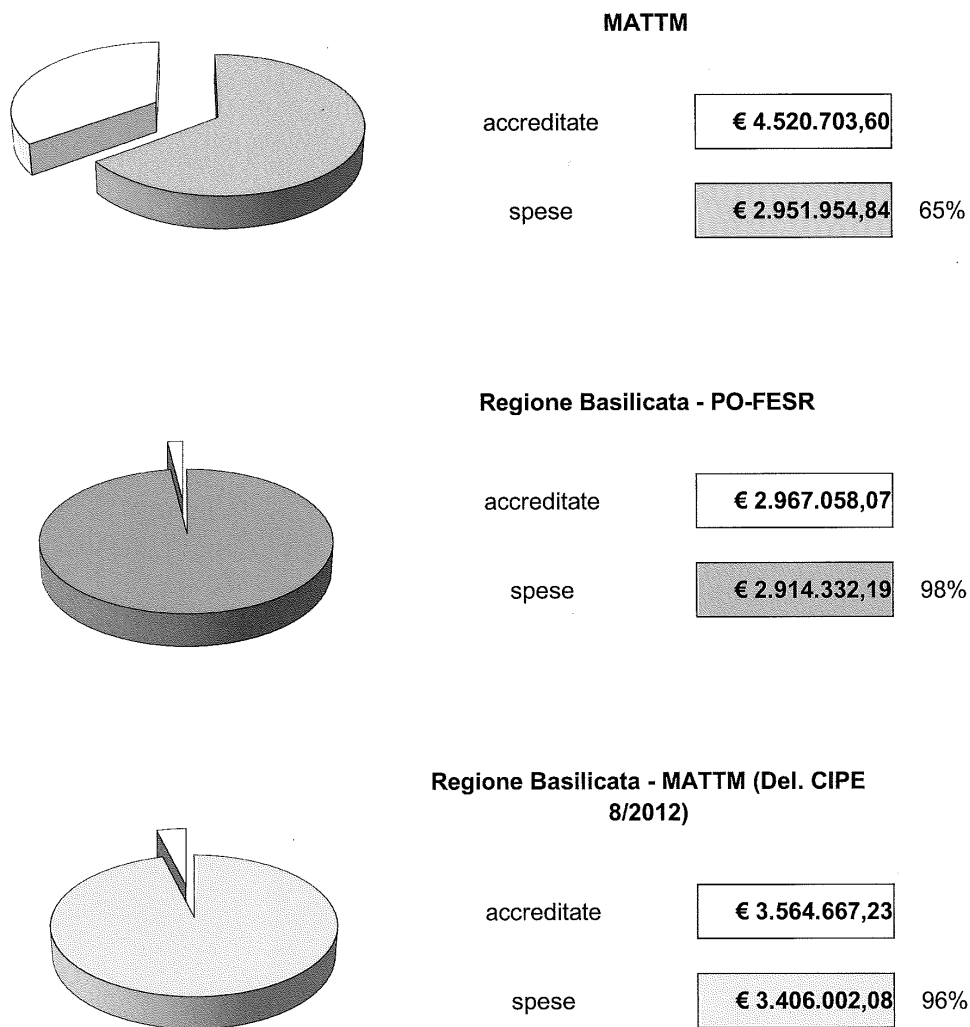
MATTM

accreditate € 4.520.703,60

spese € 2.951.954,84 65%

Regione Basilicata - PO-FESR

accreditate € 2.967.058,07

spese € 2.914.332,19 98%

Regione Basilicata - MATTM (Del. CIPE 8/2012)

accreditate € 3.564.667,23

spese € 3.406.002,08 96%